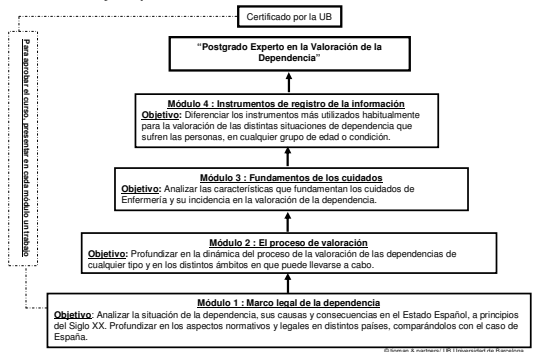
Certificado por la UB

"Postgrado Experto en la Valoración de la Dependencia"

Para aprobar el curso, presentar en cada módulo un trabajo

Módulo 4 : Instrumentos de registro de la información
Objetivo: Diferenciar los instrumentos más utilizados habitualmente para la valoración de las distintas situaciones de dependencia que sufren las personas, en cualquier grupo de edad o condición.

Módulo 3 : Fundamentos de los cuidados
Objetivo: Analizar las características que fundamentan los cuidados de Enfermería y su incidencia en la valoración de la dependencia.

Módulo 2 : El proceso de valoración
Objetivo: Profundizar en la dinámica del proceso de la valoración de las dependencias de cualquier tipo y en los distintos ámbitos en que puede llevarse a cabo.

Módulo 1 : Marco legal de la dependencia
Objetivo: Analizar la situación de la dependencia, sus causas y consecuencias en el Estado Español, a principios del Siglo XX. Profundizar en los aspectos normativos y legales en distintos países, comparándolos con el caso de España.

©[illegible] & partners/ UB | Universitat de Barcelona